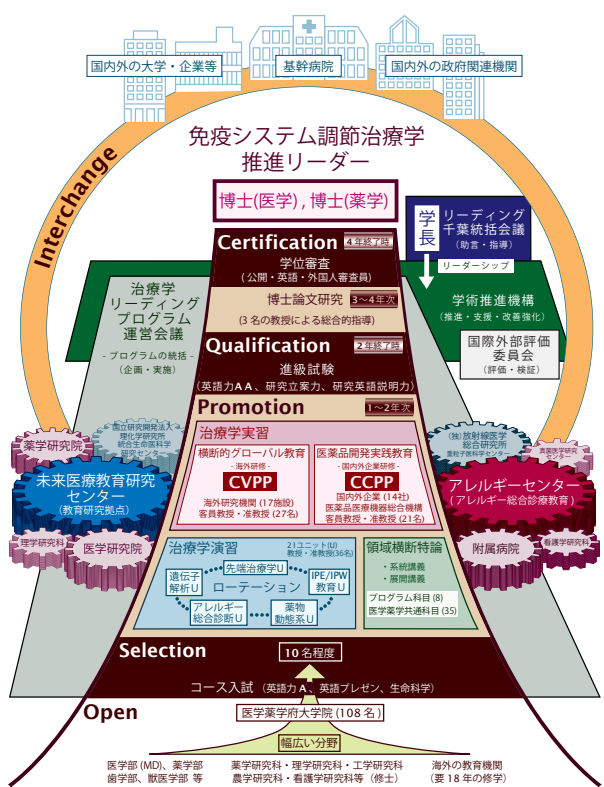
国内外の大学・企業等

基幹病院

国内外の政府関連機関

Interchange

免疫システム調節治療学
推進リーダー

博士(医学), 博士(薬学)

学長

リーディング
千葉統括会議
(助言・指導)

リーダーシップ

Certification
4年終了時

学位審査
(公開・英語・外国人審査員)

治療学
リーディング
プログラム
運営会議

- プログラムの統括 -
(企画・実施)

博士論文研究 3〜4年次
(3名の教授による総合的指導)

学術推進機構
(推進・支援・改善強化)

国際外部評価
委員会
(評価・検証)

Qualification
2年終了時

進級試験
(英語力AA、研究立案力、研究英語説明力)

Promotion
1〜2年次

治療学実習

横断的グローバル教育
- 海外研修 -
CVPP
海外研究機関(17施設)
客員教授・准教授(27名)

医薬品開発実践教育
- 国内外企業研修 -
CCPP
国内外企業(14社)
医薬品医療機器総合機構
客員教授・准教授(21名)

薬学研究院

国立研究開発法人
理化学研究所
統合生命医科学
研究センター

未来医療教育研究
センター
(教育研究拠点)

理学研究科

医学研究院

(独)放射線医学
総合研究所
重粒子医科学センター

真菌医学研究
センター

アレルギーセンター
(アレルギー総合診療教育)

附属病院

看護学研究科

治療学演習

21ユニット(U)
教授・准教授(36名)

先端治療学U

遺伝子
解析U

ローテーション

IPE/IPW
教育U

アレルギー
総合診断U

薬物
動態系U

領域横断特論
・系統講義
・展開講義

プログラム科目(8)
医学薬学共通科目(35)

Selection
10名程度

コース入試 (英語力A、英語プレゼン、生命科学)

Open

医学薬学府大学院(108名)

幅広い分野

医学部(MD)、薬学部
歯学部、獣医学部 等

薬学研究科・理学研究科・工学研究科
農学研究科・看護学研究科等(修士)

海外の教育機関
(要18年の修学)